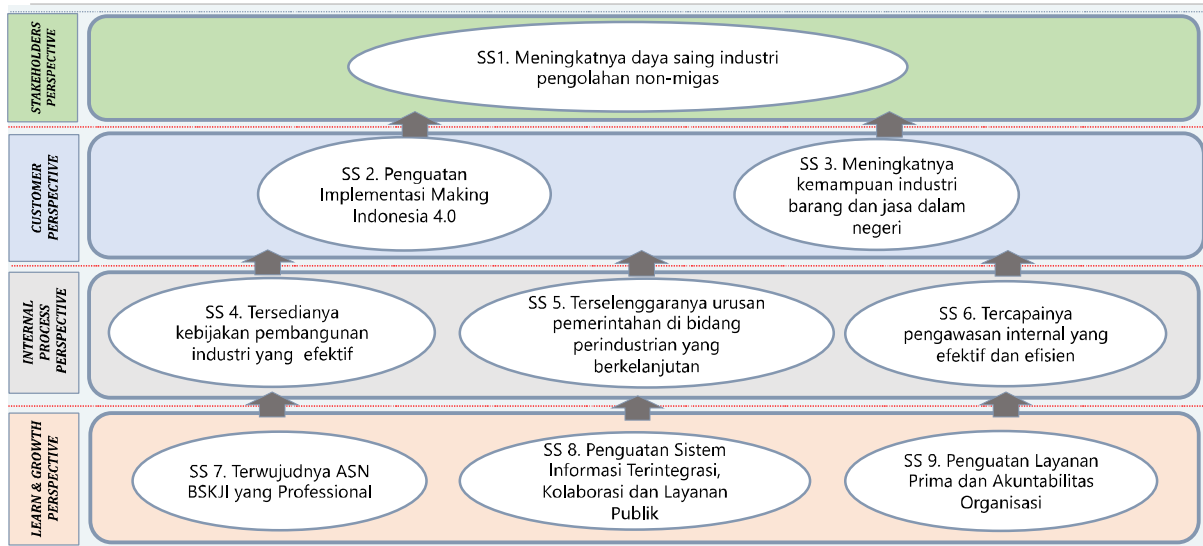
STAKEHOLDERS PERSPECTIVE

SS1. Meningkatnya daya saing industri pengolahan non-migas

CUSTOMER PERSPECTIVE

SS 2. Penguatan Implementasi Making Indonesia 4.0

SS 3. Meningkatnya kemampuan industri barang dan jasa dalam negeri

INTERNAL PROCESS PERSPECTIVE

SS 4. Tersedianya kebijakan pembangunan industri yang efektif

SS 5. Terselenggaranya urusan pemerintahan di bidang perindustrian yang berkelanjutan

SS 6. Tercapainya pengawasan internal yang efektif dan efisien

LEARN & GROWTH PERSPECTIVE

SS 7. Terwujudnya ASN BSKJI yang Professional

SS 8. Penguatan Sistem Informasi Terintegrasi, Kolaborasi dan Layanan Publik

SS 9. Penguatan Layanan Prima dan Akuntabilitas Organisasi